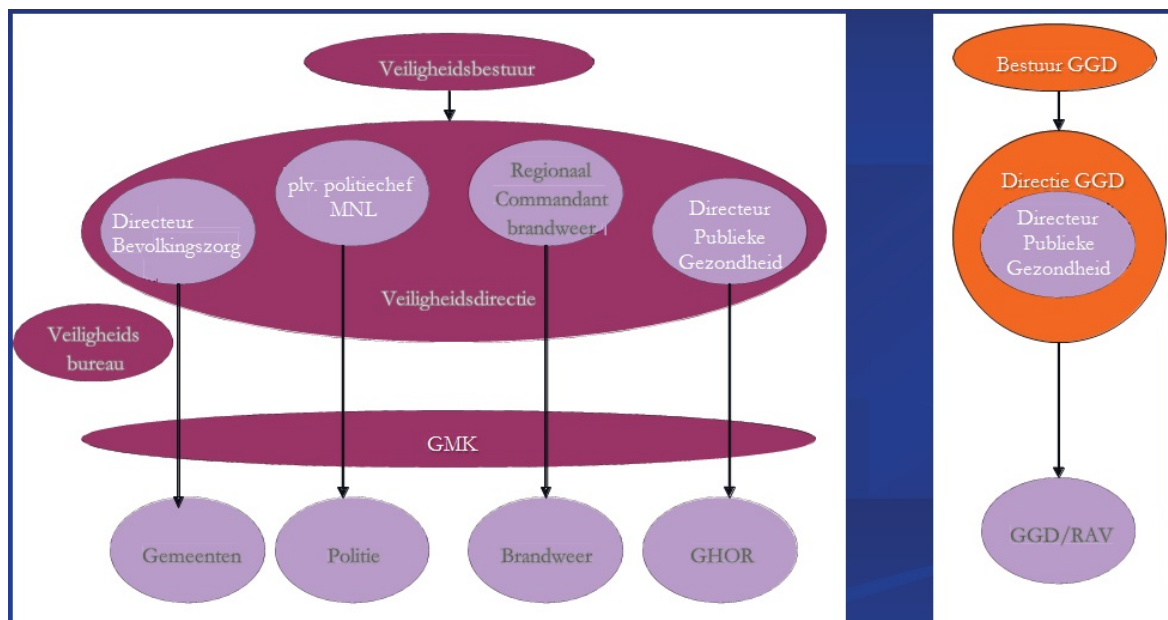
Veiligheidsbestuur

Directeur Bevolkingszorg

plv. politiechef MNL

Regionaal Commandant brandweer

Directeur Publieke Gezondheid

Veiligheidsdirectie

Veiligheids bureau

GMK

Gemeenten

Politie

Brandweer

GHOR

Bestuur GGD

Directie GGD

Directeur Publieke Gezondheid

GGD/RAV